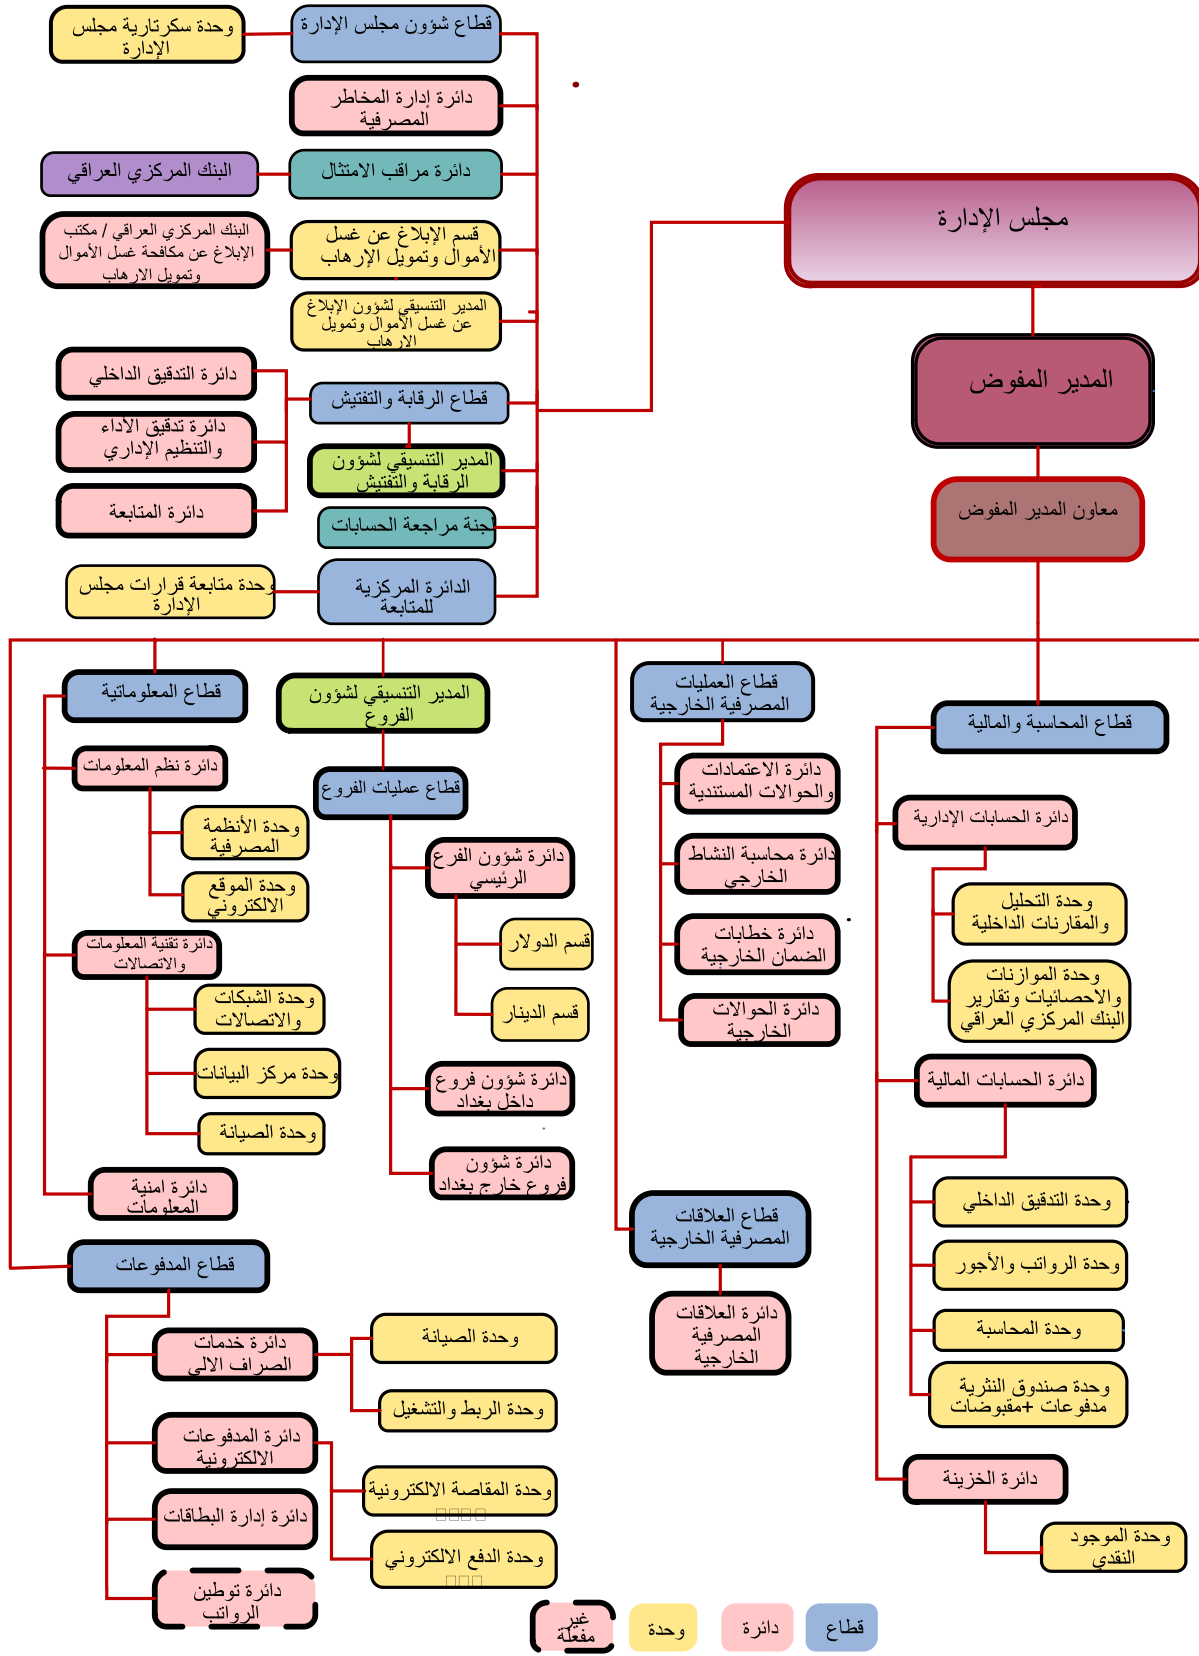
مجلس الإدارة

المدير المفوض

معاون المدير المفوض

قطاع شؤون مجلس الإدارة
وحدة سكرتارية مجلس الإدارة

دائرة إدارة المخاطر المصرفية

دائرة مراقب الامتثال
البنك المركزي العراقي

قسم الإبلاغ عن غسل الأموال وتمويل الإرهاب
البنك المركزي العراقي / مكتب الإبلاغ عن مكافحة غسل الأموال وتمويل الارهاب

المدير التنسيقي لشؤون الإبلاغ عن غسل الأموال وتمويل الارهاب

قطاع الرقابة والتفتيش
دائرة التدقيق الداخلي
دائرة تدقيق الاداء والتنظيم الإداري
دائرة المتابعة
المدير التنسيقي لشؤون الرقابة والتفتيش

لجنة مراجعة الحسابات

الدائرة المركزية للمتابعة
وحدة متابعة قرارات مجلس الإدارة

قطاع المعلوماتية
دائرة نظم المعلومات
وحدة الأنظمة المصرفية
وحدة الموقع الالكتروني
دائرة تقنية المعلومات والاتصالات
وحدة الشبكات والاتصالات
وحدة مركز البيانات
وحدة الصيانة
دائرة امنية المعلومات

المدير التنسيقي لشؤون الفروع
قطاع عمليات الفروع
دائرة شؤون الفرع الرئيسي
قسم الدولار
قسم الدينار
دائرة شؤون فروع داخل بغداد
دائرة شؤون فروع خارج بغداد

قطاع العمليات المصرفية الخارجية
دائرة الاعتمادات والحوالات المستندية
دائرة محاسبة النشاط الخارجي
دائرة خطابات الضمان الخارجية
دائرة الحوالات الخارجية

قطاع العلاقات المصرفية الخارجية
دائرة العلاقات المصرفية الخارجية

قطاع المحاسبة والمالية
دائرة الحسابات الإدارية
وحدة التحليل والمقارنات الداخلية
وحدة الموازنات والاحصائيات وتقارير البنك المركزي العراقي
دائرة الحسابات المالية
وحدة التدقيق الداخلي
وحدة الرواتب والأجور
وحدة المحاسبة
وحدة صندوق النثرية مدفوعات+مقبوضات
دائرة الخزينة
وحدة الموجود النقدي

قطاع المدفوعات
دائرة خدمات الصراف الالي
وحدة الصيانة
وحدة الربط والتشغيل
دائرة المدفوعات الالكترونية
وحدة المقاصة الالكترونية
وحدة الدفع الالكتروني
دائرة إدارة البطاقات
دائرة توطين الرواتب

غير مفعلة
وحدة
دائرة
قطاع